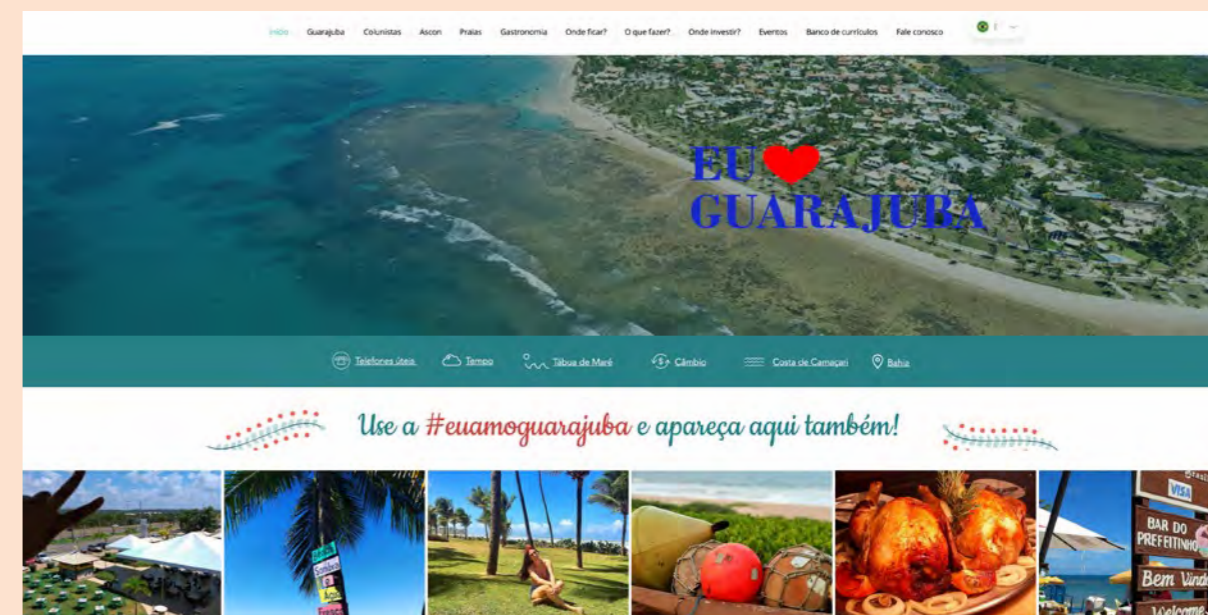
Início Guarajuba Colunistas Ascon Praias Gastronomia Onde ficar? O que fazer? Onde investir? Eventos Banco de currículos Fale conosco

EU ❤ GUARAJUBA

Telefones úteis Tempo Tábua de Maré Câmbio Costa de Camaçari Bahia

Use a #euamoguarajuba e apareça aqui também!

VISA
BAR DO PREFEITINHO
Bem Vindo
Welcome